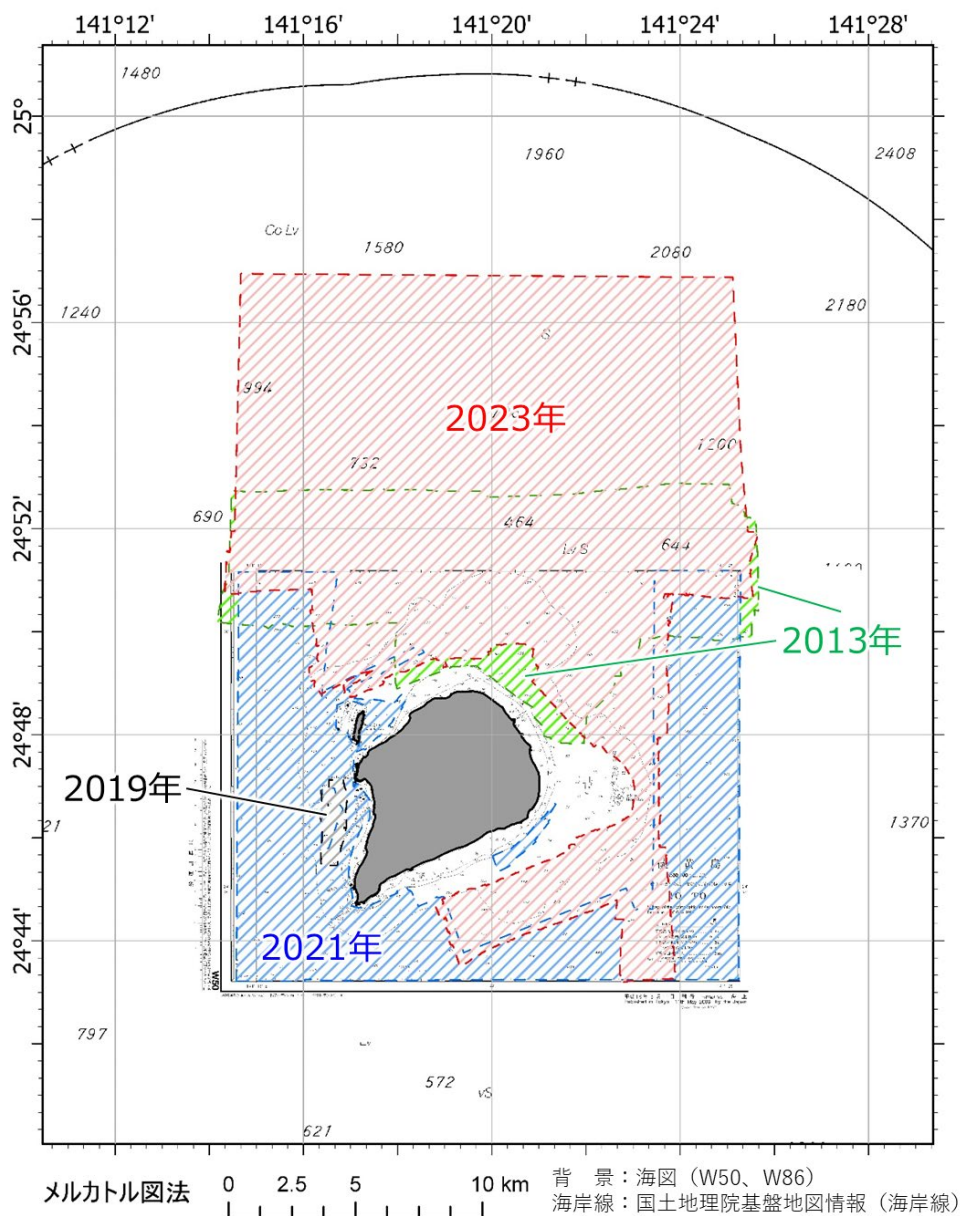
141°12'
141°16'
141°20'
141°24'
141°28'
25°
24°56'
24°52'
24°48'
24°44'
1480
1960
2408
Co Lv
1580
2080
1240
2180
S
994
2023年
1200
732
690
464
Lv S
644
2013年
2019年
21
1370
2021年
W50
797
572
vS
621
メルカトル図法
0
2.5
5
10 km
背　景：海図（W50、W86）
海岸線：国土地理院基盤地図情報（海岸線）